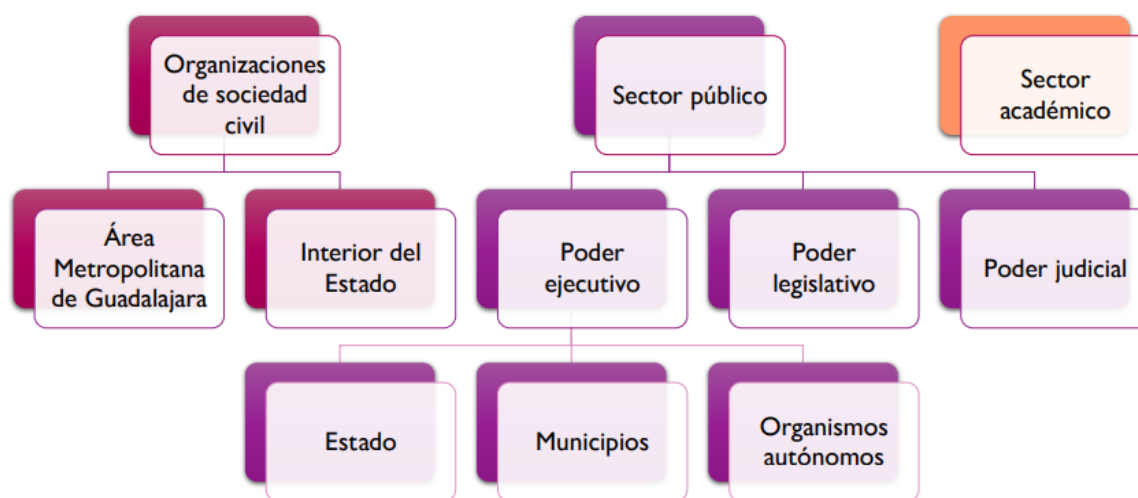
Organizaciones de sociedad civil

Sector público

Sector académico

Área Metropolitana de Guadalajara

Interior del Estado

Poder ejecutivo

Poder legislativo

Poder judicial

Estado

Municipios

Organismos autónomos